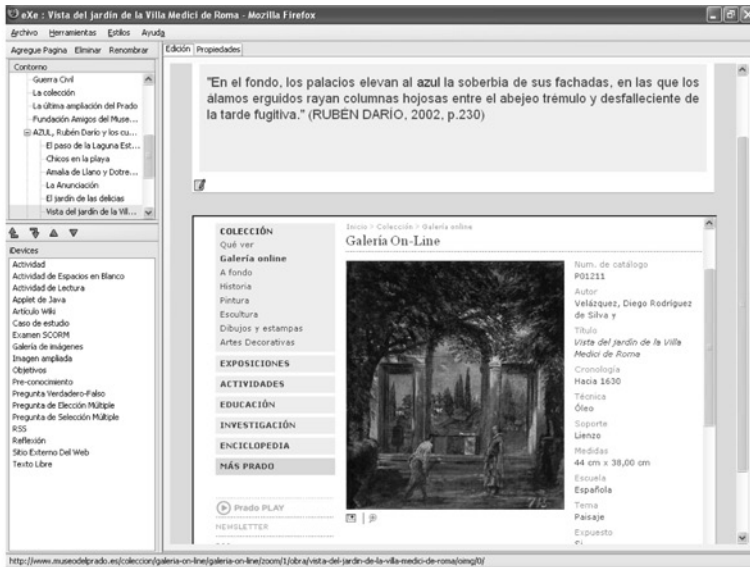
eXe : Vista del jardín de la Villa Medici de Roma - Mozilla Firefox

Archivo Herramientas Estilos Ayuda

Agregue Pagina Eliminar Renombrar

Contorno
Guerra Civil
La colección
La última ampliación del Prado
Fundación Amigos del Muse...
AZUL, Rubén Darío y los cu...
El paso de la Laguna Est...
Chicos en la playa
Amalia de Llano y Dotre...
La Anunciación
El jardín de las delicias
Vista del jardín de la Vil...

iDevices
Actividad
Actividad de Espacios en Blanco
Actividad de Lectura
Applet de Java
Artículo Wiki
Caso de estudio
Examen SCORM
Galería de imágenes
Imagen ampliada
Objetivos
Pre-conocimiento
Pregunta Verdadero-Falso
Pregunta de Elección Múltiple
Pregunta de Selección Múltiple
RSS
Reflexión
Sitio Externo Del Web
Texto Libre

Edición Propiedades

"En el fondo, los palacios elevan al azul la soberbia de sus fachadas, en las que los álamos erguidos rayan columnas hojosas entre el abejeo trémulo y desfalleciente de la tarde fugitiva." (RUBÉN DARÍO, 2002, p.230)

COLECCIÓN
Qué ver
Galería online
A fondo
Historia
Pintura
Escultura
Dibujos y estampas
Artes Decorativas
EXPOSICIONES
ACTIVIDADES
EDUCACIÓN
INVESTIGACIÓN
ENCICLOPEDIA
MÁS PRADO
Prado PLAY
NEWSLETTER

Inicio > Colección > Galería online
Galería On-Line

Num. de catálogo
P01211
Autor
Velázquez, Diego Rodríguez de Silva y
Título
Vista del jardín de la Villa Medici de Roma
Cronología
Hacia 1630
Técnica
Óleo
Soporte
Lienzo
Medidas
44 cm x 38,00 cm
Escuela
Española
Tema
Paisaje
Expuesto
Sí

http://www.museodelprado.es/coleccion/galeria-on-line/galeria-on-line/zoom/1/obra/vista-del-jardin-de-la-villa-medici-de-roma/oimg/0/